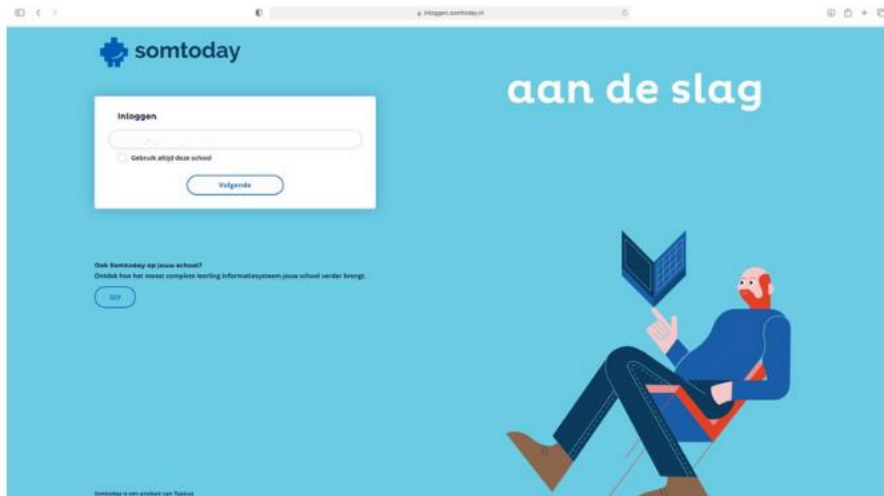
inloggen.somtoday.nl

somtoday

Inloggen

Gebruik altijd deze school

Volgende

aan de slag

Ook Somtoday op jouw school?
Ontdek hoe het meest complete leerling informatiesysteem jouw school verder brengt.

Ja!

Somtoday is een product van Topicus